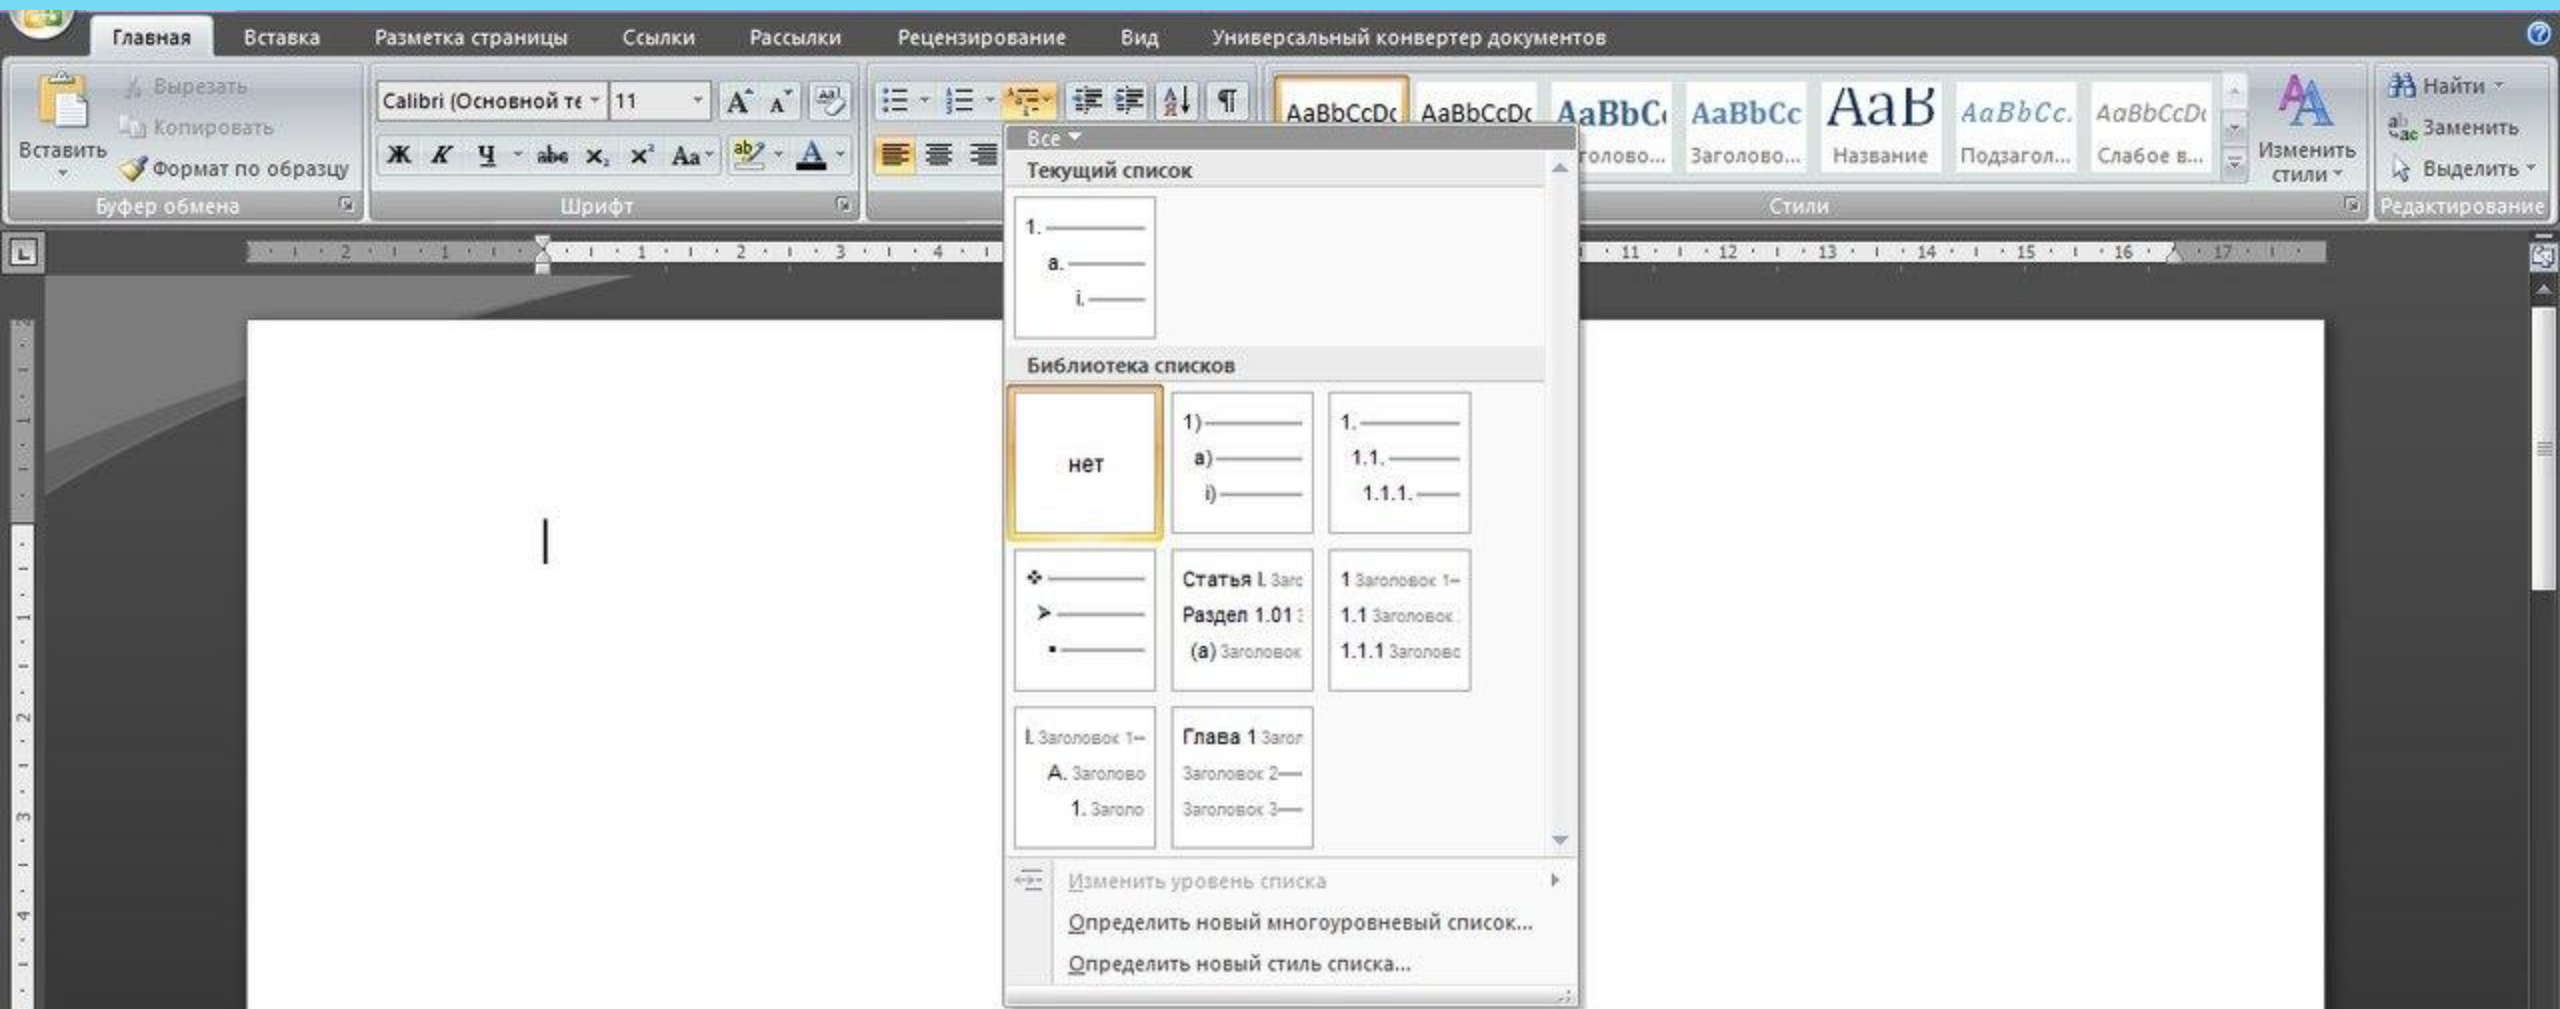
Главная Вставка Разметка страницы Ссылки Рассылки Рецензирование Вид Универсальный конвертер документов

Вставить
Вырезать
Копировать
Формат по образцу
Буфер обмена

Calibri (Основной те 11
Ж К Ч abe $x_2$ $x^2$ Aa
Шрифт

AaBbCcDc AaBbCcDc AaBbC AaBbCc AaB AaBbCc. AaBbCcDc
олово... Заголово... Название Подзагол... Слабое в...
Изменить стили
Стили

Найти
Заменить
Выделить
Редактирование

Все
Текущий список
1.
a.
i.
Библиотека списков
нет
1)
a)
i)
1.
1.1.
1.1.1.
Статья I. Заго
Раздел 1.01
(a) Заголовок
1 Заголовок 1
1.1 Заголовок
1.1.1 Заголовок
I. Заголовок 1
A. Заголово
1. Заголо
Глава 1 Загол
Заголовок 2
Заголовок 3
Изменить уровень списка
Определить новый многоуровневый список...
Определить новый стиль списка...

2 1 1 2 3 4 11 12 13 14 15 16 17
1 2 3 4